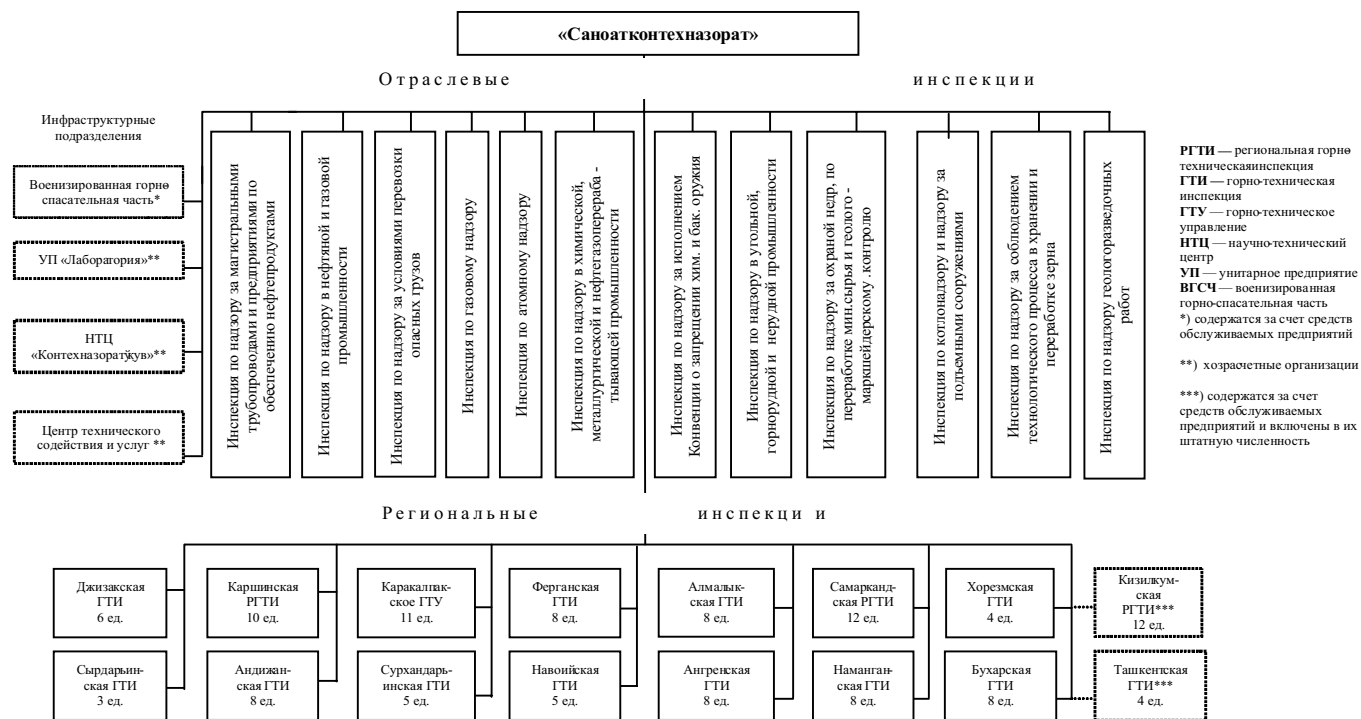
«Саноатконтехназорат»

Отраслевые инспекции

Инфраструктурные подразделения

Военизированная горно спасательная часть*

УП «Лабораторbudget»**

НТЦ «Контехназоратўқув»**

Центр технического содействия и услуг **

Инспекция по надзору за магистральными трубопроводами и предприятиями по обеспечению нефтепродуктами

Инспекция по надзору в нефтяной и газовой промышленности

Инспекция по надзору за условиями перевозки опасных грузов

Инспекция по газовому надзору

Инспекция по атомному надзору

Инспекция по надзору в химической, металлургической и нефтегазоперерабатывающей промышленности

Инспекция по надзору за исполнением Конвенции о запрещении хим. и бак. оружия

Инспекция по надзору в угольной, горнорудной и нерудной промышленности

Инспекция по надзору за охраной недр, по переработке мин.сырья и геолого - маркшейдерскому .контролю

Инспекция по котлонадзору и надзору за подъемными сооружениями

Инспекция по надзору за соблюдением технологического процесса в хранении и переработке зерна

Инспекция по надзору геологоразведочных работ

РГТИ — региональная горно техническаяинспекция
ГТИ — горно-техническая инспекция
ГТУ — горно-техническое управление
НТЦ — научно-технический центр
УП — унитарное предприятие
ВГСЧ — военизированная горно-спасательная часть
*) содержатся за счет средств обслуживаемых предприятий

**) хозрасчетные организации

***) содержатся за счет средств обслуживаемых предприятий и включены в их штатную численность

Региональные инспекци и

Джизакская ГТИ 6 ед.

Каршинская РГТИ 10 ед.

Каракалпакское ГТУ 11 ед.

Ферганская ГТИ 8 ед.

Алмалыкская ГТИ 8 ед.

Самаркандская РГТИ 12 ед.

Хорезмская ГТИ 4 ед.

Кизилкумская РГТИ*** 12 ед.

Сырдарынская ГТИ 3 ед.

Андижанская ГТИ 8 ед.

Сурхандарьинская ГТИ 5 ед.

Навоийская ГТИ 5 ед.

Ангренская ГТИ 8 ед.

Наманганская ГТИ 8 ед.

Бухарская ГТИ 8 ед.

Ташкентская ГТИ*** 4 ед.